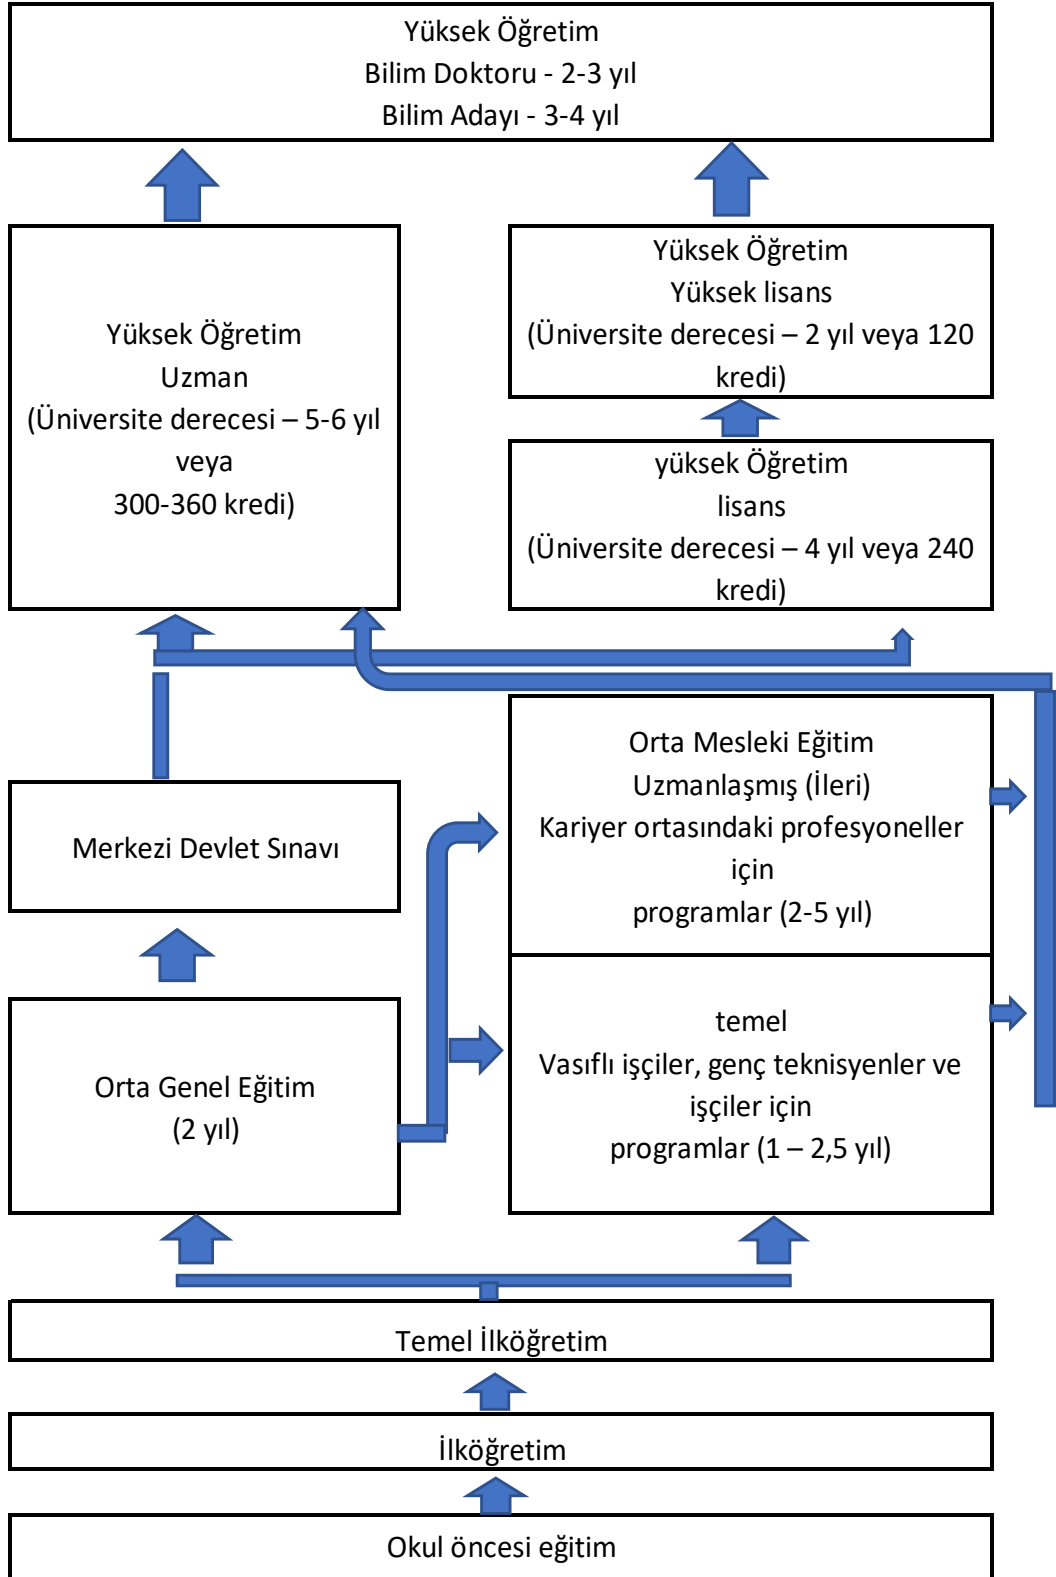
Yüksek Öğretim
Bilim Doktoru - 2-3 yıl
Bilim Adayı - 3-4 yıl

Yüksek Öğretim
Uzman
(Üniversite derecesi – 5-6 yıl veya
300-360 kredi)

Yüksek Öğretim
Yüksek lisans
(Üniversite derecesi – 2 yıl veya 120 kredi)

yüksek Öğretim
lisans
(Üniversite derecesi – 4 yıl veya 240 kredi)

Orta Mesleki Eğitim
Uzmanlaşmış (İleri)
Kariyer ortasındaki profesyoneller için
programlar (2-5 yıl)

Merkezi Devlet Sınavı

temel
Vasıflı işçiler, genç teknisyenler ve işçiler için
programlar (1 – 2,5 yıl)

Orta Genel Eğitim
(2 yıl)

Temel İlköğretim

İlköğretim

Okul öncesi eğitim